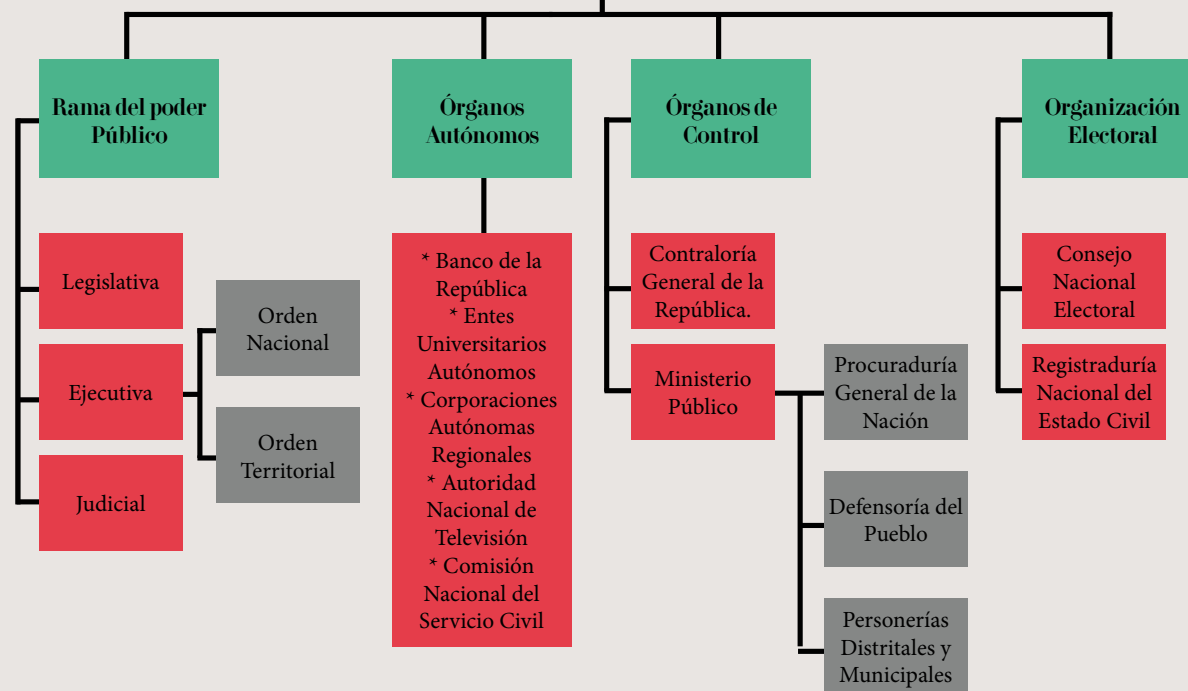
Rama del poder Público

Legislativa

Ejecutiva

Judicial

Orden Nacional

Orden Territorial

Órganos Autónomos

* Banco de la República
* Entes Universitarios Autónomos
* Corporaciones Autónomas Regionales
* Autoridad Nacional de Televisión
* Comisión Nacional del Servicio Civil

Órganos de Control

Contraloría General de la República.

Ministerio Público

Procuraduría General de la Nación

Defensoría del Pueblo

Personerías Distritales y Municipales

Organización Electoral

Consejo Nacional Electoral

Registraduría Nacional del Estado Civil